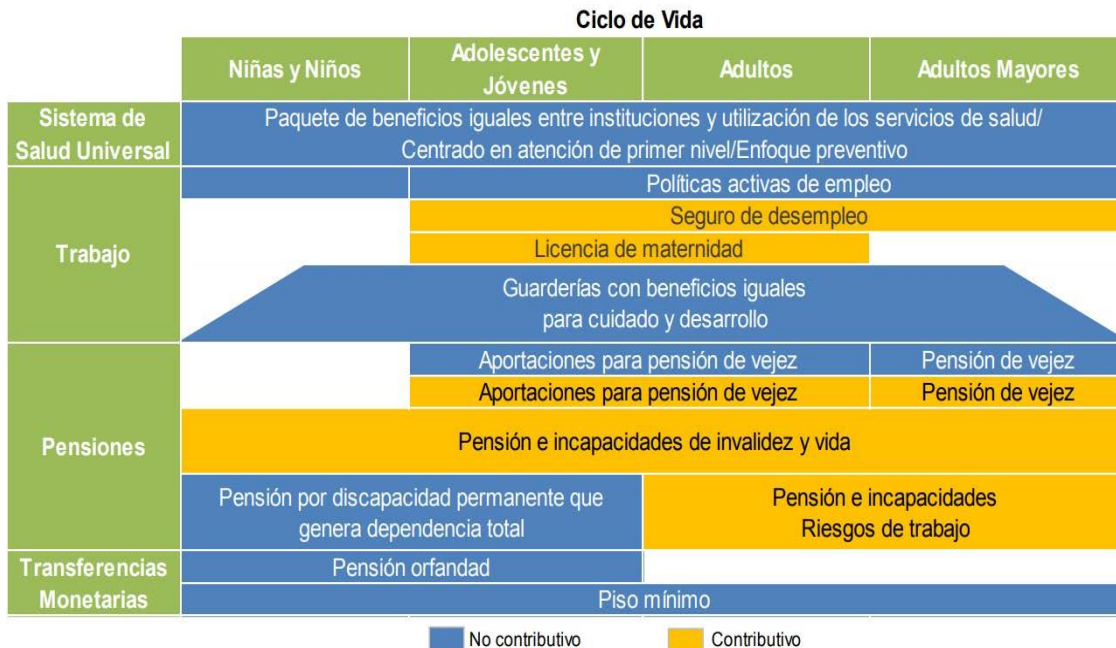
Ciclo de Vida

| | Niñas y Niños | Adolescentes y Jóvenes | Adultos | Adultos Mayores |
|---|---|---|---|---|
| Sistema de Salud Universal | Paquete de beneficios iguales entre instituciones y utilización de los servicios de salud/ Centrado en atención de primer nivel/Enfoque preventivo | | | |
| Trabajo | | Políticas activas de empleo | | |
| | | Seguro de desempleo | | |
| | | Licencia de maternidad | | |
| | Guarderías con beneficios iguales para cuidado y desarrollo | | | |
| Pensiones | | Aportaciones para pensión de vejez | | Pensión de vejez |
| | | Aportaciones para pensión de vejez | | Pensión de vejez |
| | Pensión e incapacidades de invalidez y vida | | | |
| | Pensión por discapacidad permanente que genera dependencia total | | Pensión e incapacidades Riesgos de trabajo | |
| Transferencias Monetarias | Pensión orfandad | | | |
| | Piso mínimo | | | |

No contributivo
Contributivo